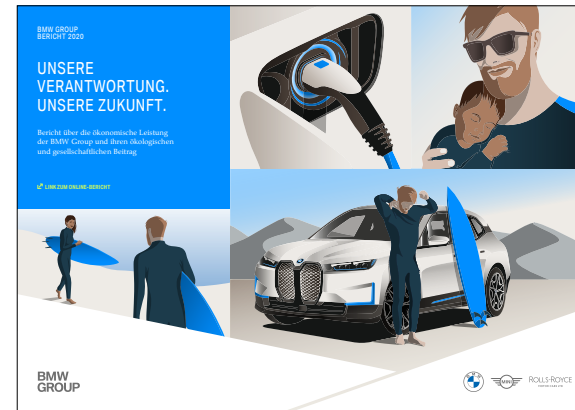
BMW GROUP
BERICHT 2020

UNSERE VERANTWORTUNG. UNSERE ZUKUNFT.

Bericht über die ökonomische Leistung der BMW Group und ihren ökologischen und gesellschaftlichen Beitrag

LINK ZUM ONLINE-BERICHT

BMW GROUP

ROLLS-ROYCE